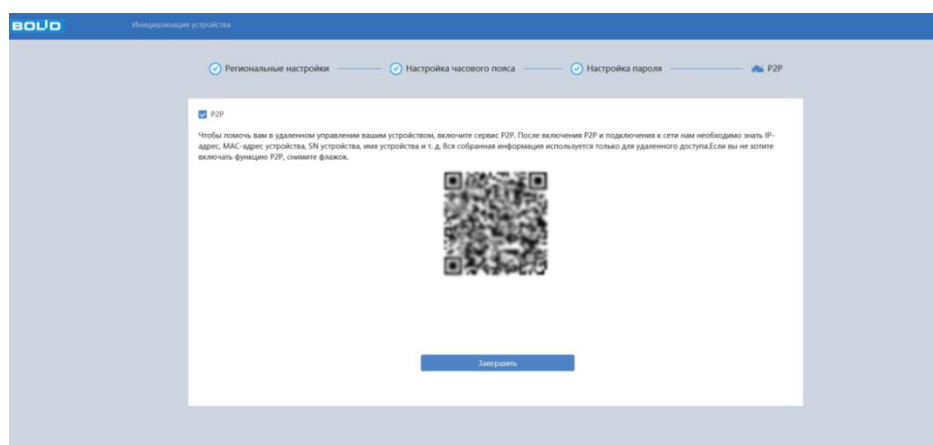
BOLID

Инициализация устройства

Региональные настройки

Настройка часового пояса

Настройка пароля

P2P

P2P

Чтобы помочь вам в удаленном управлении вашим устройством, включите сервис P2P. После включения P2P и подключения к сети нам необходимо знать IP-адрес, MAC-адрес устройства, SN устройства, имя устройства и т. д. Вся собранная информация используется только для удаленного доступа.Если вы не хотите включать функцию P2P, снимите флажок.

Завершить